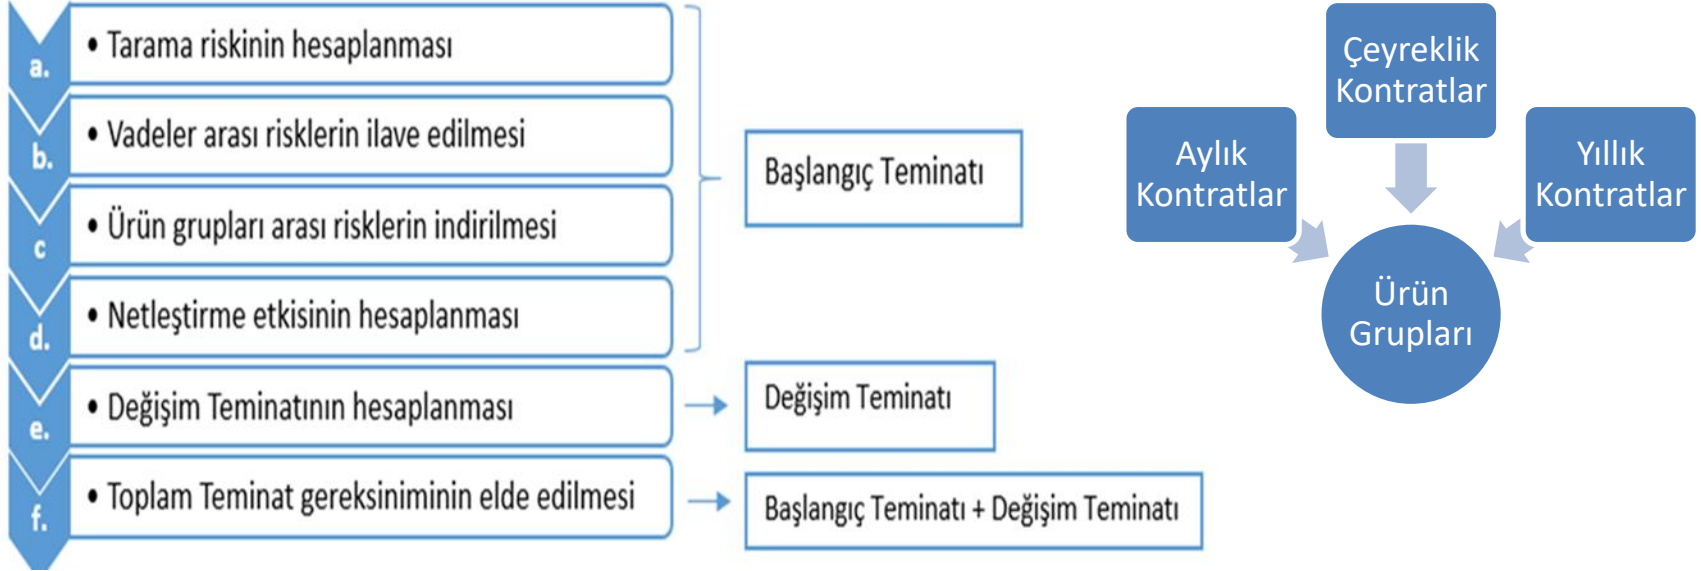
a. • Tarama riskinin hesaplanması

b. • Vadeler arası risklerin ilave edilmesi

c • Ürün grupları arası risklerin indirilmesi

d. • Netleştirme etkisinin hesaplanması

Başlangıç Teminatı

e. • Değişim Teminatının hesaplanması

Değişim Teminatı

f. • Toplam Teminat gereksiniminin elde edilmesi

Başlangıç Teminatı + Değişim Teminatı

Çeyreklik Kontratlar

Aylık Kontratlar

Yıllık Kontratlar

Ürün Grupları